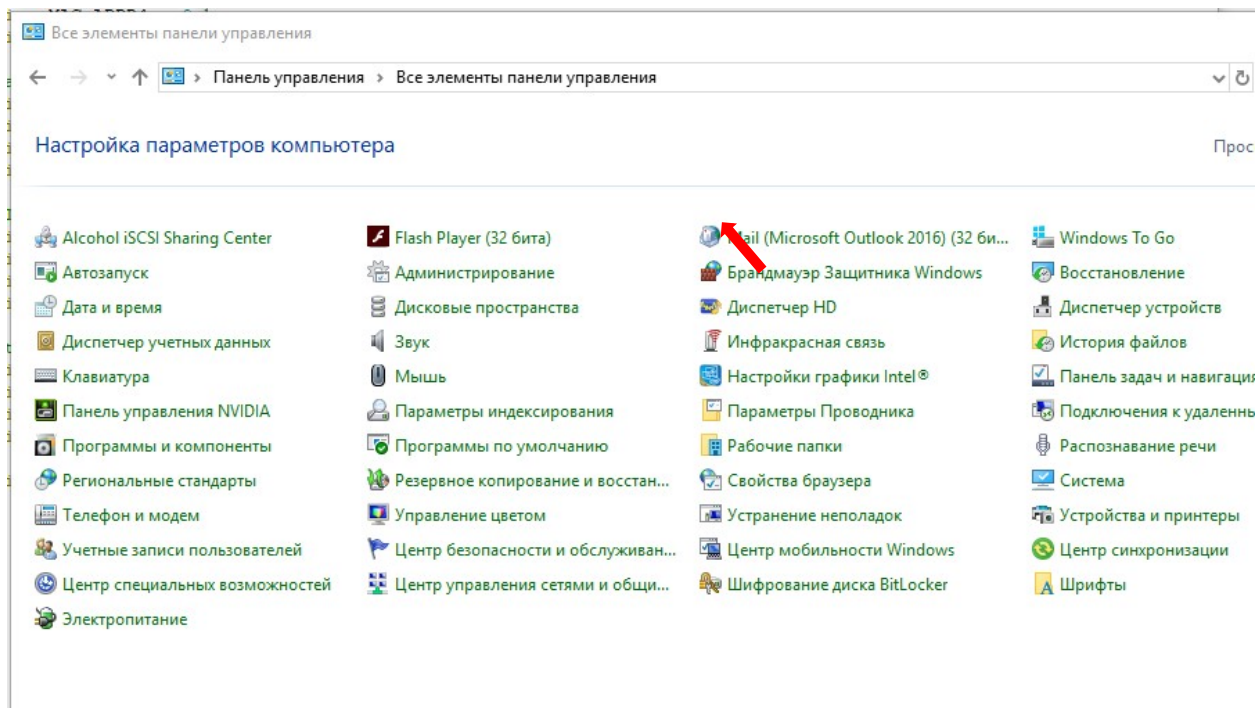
Все элементы панели управления

Панель управления > Все элементы панели управления

Настройка параметров компьютера

Прос

Alcohol iSCSI Sharing Center
Автозапуск
Дата и время
Диспетчер учетных данных
Клавиатура
Панель управления NVIDIA
Программы и компоненты
Региональные стандарты
Телефон и модем
Учетные записи пользователей
Центр специальных возможностей
Электропитание

Flash Player (32 бита)
Администрирование
Дисковые пространства
Звук
Мышь
Параметры индексирования
Программы по умолчанию
Резервное копирование и восстан...
Управление цветом
Центр безопасности и обслуживан...
Центр управления сетями и общи...

Mail (Microsoft Outlook 2016) (32 би...
Брандмауэр Защитника Windows
Диспетчер HD
Инфракрасная связь
Настройки графики Intel®
Параметры Проводника
Рабочие папки
Свойства браузера
Устранение неполадок
Центр мобильности Windows
Шифрование диска BitLocker

Windows To Go
Восстановление
Диспетчер устройств
История файлов
Панель задач и навигация
Подключения к удаленны
Распознавание речи
Система
Устройства и принтеры
Центр синхронизации
Шрифты